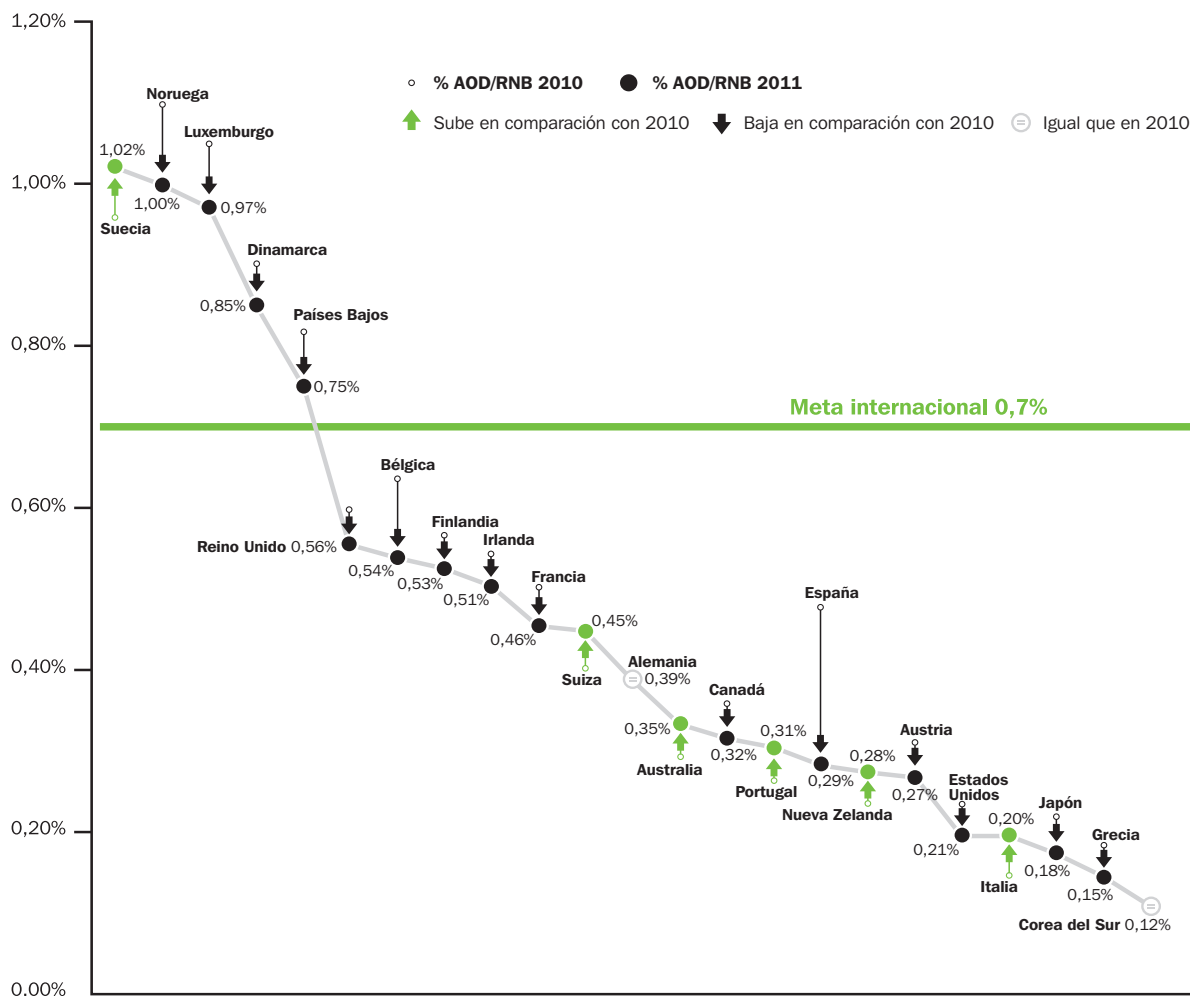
1,20%
1,00%
0,80%
0,60%
0,40%
0,20%
0.00%

% AOD/RNB 2010 % AOD/RNB 2011
Sube en comparación con 2010 Baja en comparación con 2010 Igual que en 2010

Meta internacional 0,7%

Noruega
Luxemburgo
1,02%
1,00%
0,97%
Suecia
Dinamarca
0,85%
Países Bajos
0,75%
Bélgica
Finlandia
Irlanda
Reino Unido 0,56%
0,54%
0,53%
0,51%
Francia
0,46%
0,45%
Suiza
Alemania
0,39%
España
Canadá
0,35%
0,32%
0,31%
Australia
Portugal
0,29%
0,28%
Nueva Zelanda
Austria
0,27%
Estados Unidos
0,21%
0,20%
Japón
Italia
0,18%
Grecia
0,15%
Corea del Sur 0,12%